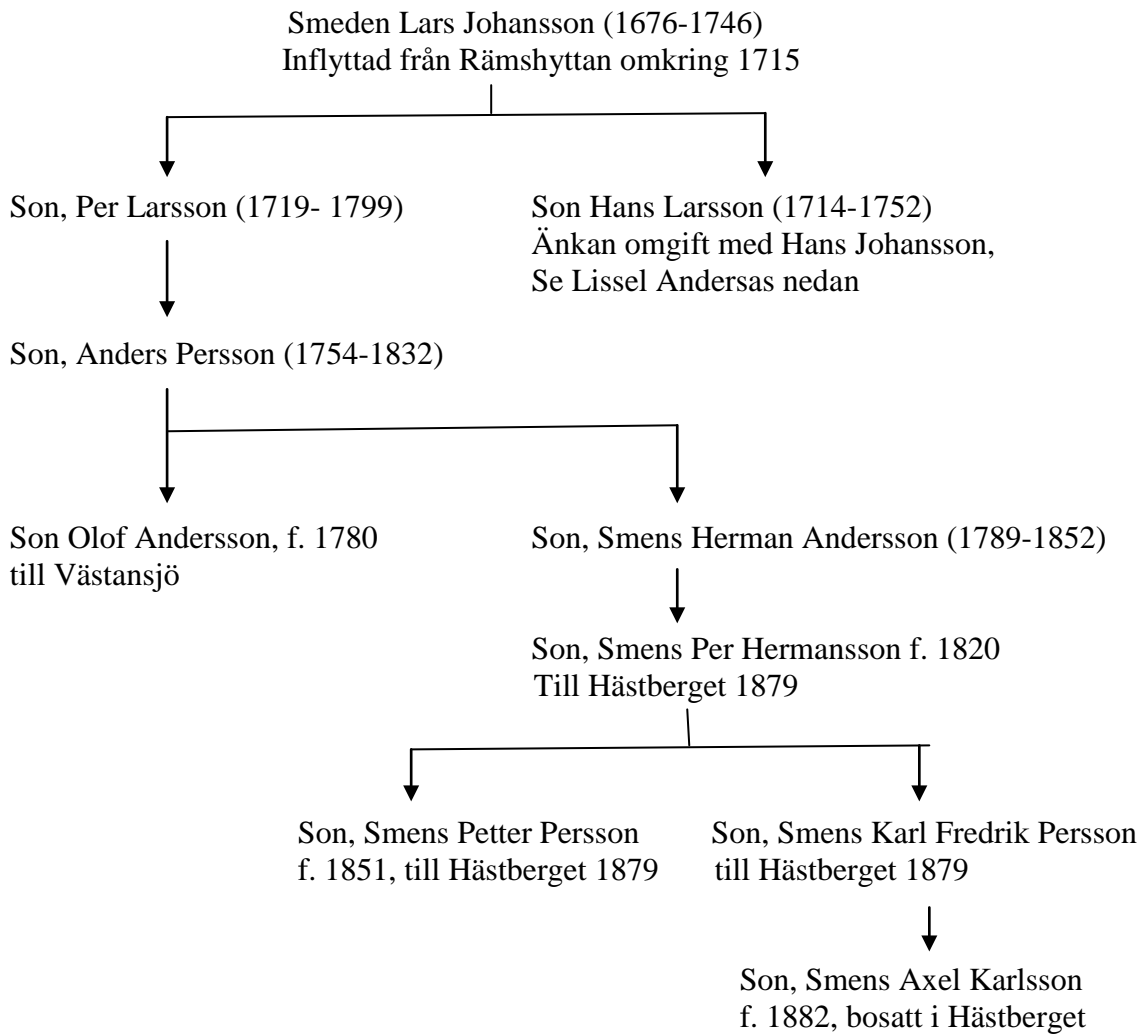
Smeden Lars Johansson (1676-1746)
Inflyttad från Rämshyttan omkring 1715

Son, Per Larsson (1719- 1799)

Son Hans Larsson (1714-1752)
Änkan omgift med Hans Johansson,
Se Lissel Andersas nedan

Son, Anders Persson (1754-1832)

Son Olof Andersson, f. 1780
till Västansjö

Son, Smens Herman Andersson (1789-1852)

Son, Smens Per Hermansson f. 1820
Till Hästberget 1879

Son, Smens Petter Persson
f. 1851, till Hästberget 1879

Son, Smens Karl Fredrik Persson
till Hästberget 1879

Son, Smens Axel Karlsson
f. 1882, bosatt i Hästberget